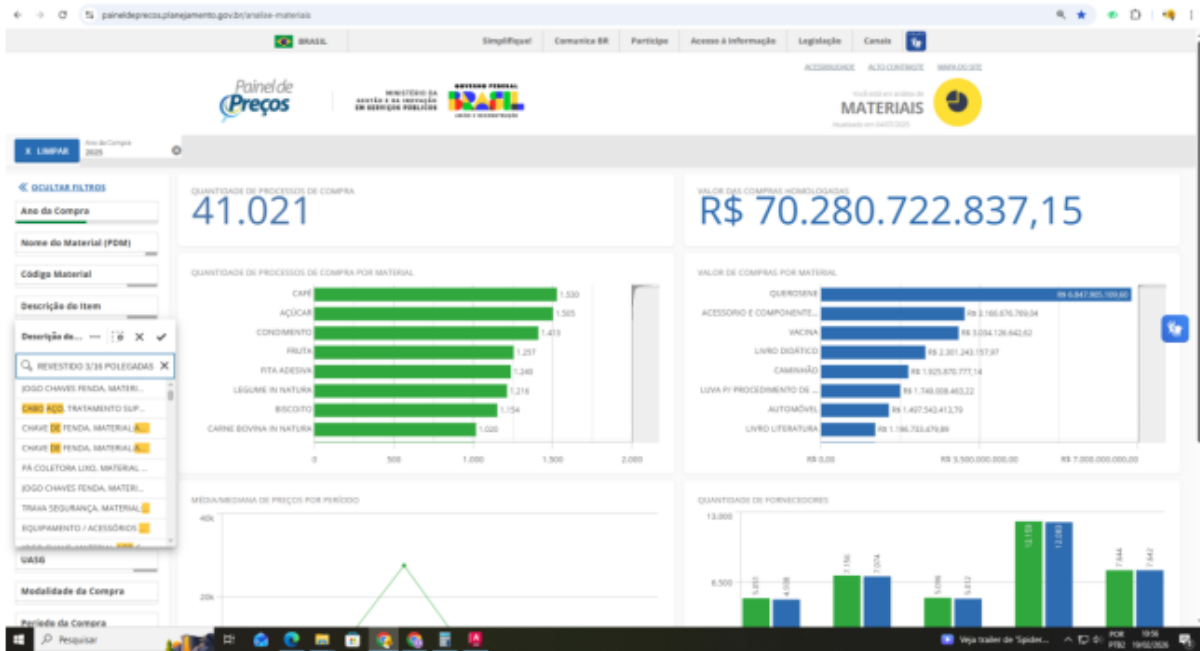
paineldeprecos.planejamento.gov.br/analise-materiais

BRASIL Simplifique! Comunica BR Participe Acesso à informação Legislação Canais

ACESSIBILIDADE ALTO CONTRASTE MAPA DO SITE

Painel de Preços

MINISTÉRIO DA GESTÃO E DA INOVAÇÃO EM SERVIÇOS PÚBLICOS

GOVERNO FEDERAL BRASIL UNIÃO E RECONSTRUÇÃO

Você está em análise de MATERIAIS
Atualizado em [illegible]

X LIMPAR Ano da Compra 2025

« OCULTAR FILTROS
Ano da Compra
Nome do Material (PDM)
Código Material
Descrição do Item
Descrição do...
REVESTIDO 3/36 POLEGADAS
JOGO CHAVES FENDA, MATERI...
CABO AÇO, TRATAMENTO SUP...
CHAVE DE FENDA, MATERIAL A...
CHAVE DE FENDA, MATERIAL A...
PÁ COLETORA LIXO, MATERIAL ...
JOGO CHAVES FENDA, MATERI...
TRAVA SEGURANÇA, MATERIAL...
EQUIPAMENTO / ACESSÓRIOS ...
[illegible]
UASG
Modalidade da Compra
Período da Compra

QUANTIDADE DE PROCESSOS DE COMPRA
41.021

VALOR DAS COMPRAS HOMOLOGADAS
R$ 70.280.722.837,15

QUANTIDADE DE PROCESSOS DE COMPRA POR MATERIAL
CAFÉ 1.530
AÇÚCAR 1.505
CONDIMENTO 1.413
FRUTA 1.257
FITA ADESIVA 1.240
LEGUME IN NATURA 1.216
BISCOITO 1.154
CARNE BOVINA IN NATURA 1.020
0 500 1.000 1.500 2.000

VALOR DE COMPRAS POR MATERIAL
QUEROSENE R$ 6.847.905.109,60
ACESSÓRIO E COMPONENTE... R$ 3.160.670.769,34
VACINA R$ 3.034.126.642,62
LIVRO DIDÁTICO R$ 2.301.243.157,97
CAMINHÃO R$ 1.925.870.777,14
LUVA P/ PROCEDIMENTO DE ... R$ 1.749.008.463,22
AUTOMÓVEL R$ 1.497.542.413,79
LIVRO LITERATURA R$ 1.196.703.479,89
R$ 0,00 R$ 3.500.000.000,00 R$ 7.000.000.000,00

MÉDIA/MEDIANA DE PREÇOS POR PERÍODO
40k
20k

QUANTIDADE DE FORNECEDORES
13.000
6.500
5.051 4.938 7.156 7.074 5.096 5.012 12.133 12.083 7.444 7.342

Pesquisar
Veja trailer de 'Spider...
POR PTB2 10:56 19/02/2026